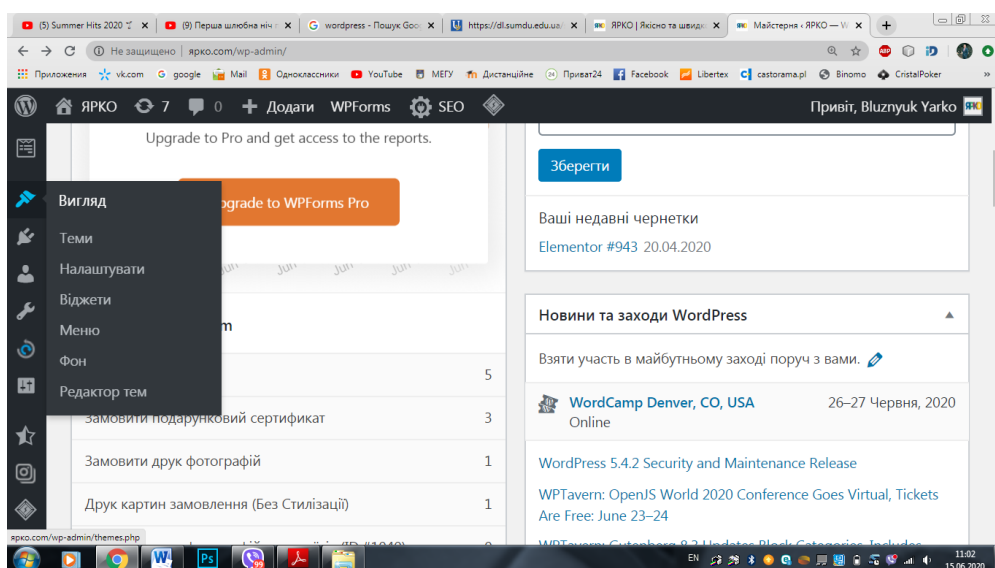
(5) Summer Hits 2020 | × (9) Перша шлюбна ніч × G wordpress - Пошук Goo × https://dl.sumdu.edu.ua × ЯРКО | Якісно та швидк × Майстерня ‹ ЯРКО — W × +

Не захищено | ярко.com/wp-admin/

Приложения vk.com google Mail Одноклассники YouTube МЕГУ Дистанційне Приват24 Facebook Libertex castorama.pl Binomo CristalPoker

ЯРКО 7 0 Додати WPForms SEO Привіт, Bluznyuk Yarko

Upgrade to Pro and get access to the reports.

Upgrade to WPForms Pro

Вигляд
Теми
Налаштувати
Віджети
Меню
Фон
Редактор тем

m

5

Замовити подарунковий сертифікат 3

Замовити друк фотографій 1

Друк картин замовлення (Без Стилізації) 1

Зберегти

Ваші недавні чернетки

Elementor #943 20.04.2020

Новини та заходи WordPress

Взяти участь в майбутньому заході поруч з вами.

WordCamp Denver, CO, USA 26–27 Червня, 2020
Online

WordPress 5.4.2 Security and Maintenance Release

WPTavern: OpenJS World 2020 Conference Goes Virtual, Tickets Are Free: June 23–24

ярко.com/wp-admin/themes.php

EN 11:02 15.06.2020